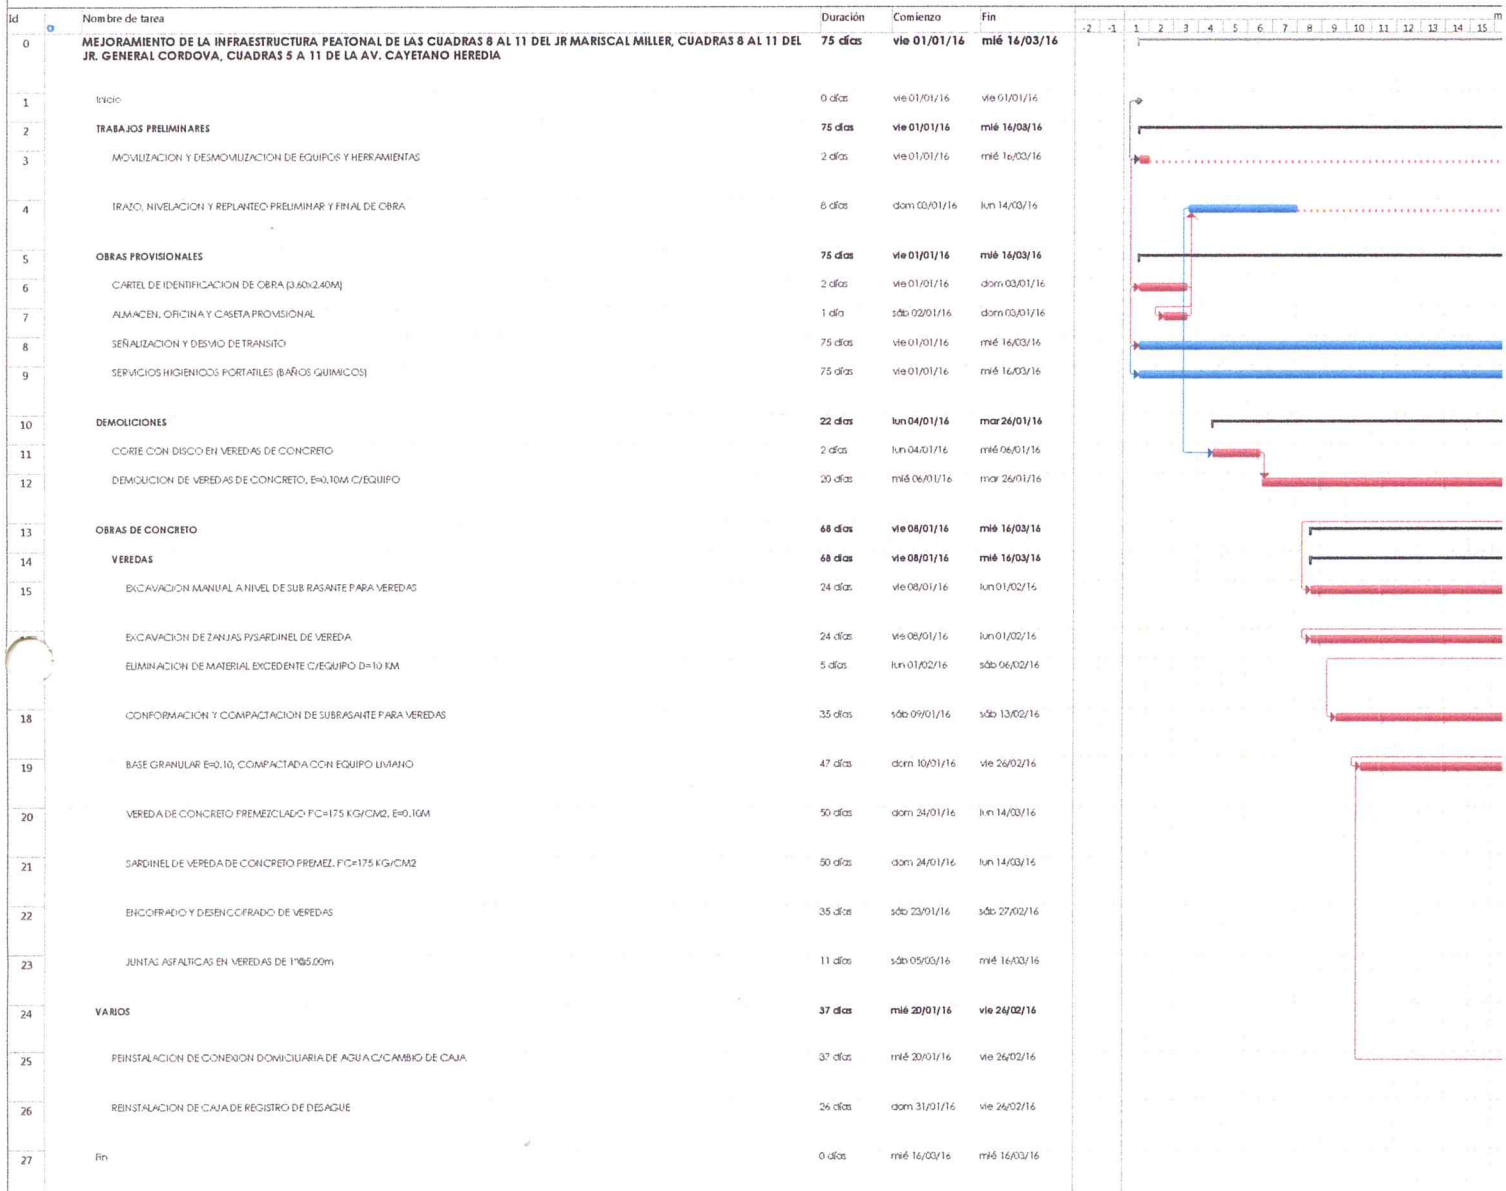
| Id | Nombre de tarea | Duración | Comienzo | Fin |
|---|---|---|---|---|
| 0 | MEJORAMIENTO DE LA INFRAESTRUCTURA PEATONAL DE LAS CUADRAS 8 AL 11 DEL JR MARISCAL MILLER, CUADRAS 8 AL 11 DEL JR. GENERAL CORDOVA, CUADRAS 5 A 11 DE LA AV. CAYETANO HEREDIA | 75 días | vie 01/01/16 | mié 16/03/16 |
| 1 | Inicio | 0 días | vie 01/01/16 | vie 01/01/16 |
| 2 | TRABAJOS PRELIMINARES | 75 días | vie 01/01/16 | mié 16/03/16 |
| 3 | MOVILIZACION Y DESMOVILIZACION DE EQUIPOS Y HERRAMIENTAS | 2 días | vie 01/01/16 | mié 16/03/16 |
| 4 | TRAZO, NIVELACION Y REPLANTEO PRELIMINAR Y FINAL DE OBRA | 8 días | dom 03/01/16 | lun 14/03/16 |
| 5 | OBRAS PROVISIONALES | 75 días | vie 01/01/16 | mié 16/03/16 |
| 6 | CARTEL DE IDENTIFICACION DE OBRA (3.60x2.40M) | 2 días | vie 01/01/16 | dom 03/01/16 |
| 7 | ALMACEN, OFICINA Y CASETA PROVISIONAL | 1 día | sáb 02/01/16 | dom 03/01/16 |
| 8 | SEÑALIZACION Y DESVIO DE TRANSITO | 75 días | vie 01/01/16 | mié 16/03/16 |
| 9 | SERVICIOS HIGIENICOS PORTATILES (BAÑOS QUIMICOS) | 75 días | vie 01/01/16 | mié 16/03/16 |
| 10 | DEMOLICIONES | 22 días | lun 04/01/16 | mar 26/01/16 |
| 11 | CORTE CON DISCO EN VEREDAS DE CONCRETO | 2 días | lun 04/01/16 | mié 06/01/16 |
| 12 | DEMOLICION DE VEREDAS DE CONCRETO, E=0.10M C/EQUIPO | 20 días | mié 06/01/16 | mar 26/01/16 |
| 13 | OBRAS DE CONCRETO | 68 días | vie 08/01/16 | mié 16/03/16 |
| 14 | VEREDAS | 68 días | vie 08/01/16 | mié 16/03/16 |
| 15 | EXCAVACION MANUAL A NIVEL DE SUB RASANTE PARA VEREDAS | 24 días | vie 08/01/16 | lun 01/02/16 |
|  | EXCAVACION DE ZANJAS P/SARDINEL DE VEREDA | 24 días | vie 08/01/16 | lun 01/02/16 |
|  | ELIMINACION DE MATERIAL EXCEDENTE C/EQUIPO D=10 KM | 5 días | lun 01/02/16 | sáb 06/02/16 |
| 18 | CONFORMACION Y COMPACTACION DE SUBRASANTE PARA VEREDAS | 35 días | sáb 09/01/16 | sáb 13/02/16 |
| 19 | BASE GRANULAR E=0.10, COMPACTADA CON EQUIPO LIVIANO | 47 días | dom 10/01/16 | vie 26/02/16 |
| 20 | VEREDA DE CONCRETO PREMEZCLADO FC=175 KG/CM2, E=0.10M | 50 días | dom 24/01/16 | lun 14/03/16 |
| 21 | SARDINEL DE VEREDA DE CONCRETO PREMEZ. FC=175 KG/CM2 | 50 días | dom 24/01/16 | lun 14/03/16 |
| 22 | ENCOFRADO Y DESENCOFRADO DE VEREDAS | 35 días | sáb 23/01/16 | sáb 27/02/16 |
| 23 | JUNTAS ASFALTICAS EN VEREDAS DE 1"@5.00m | 11 días | sáb 05/03/16 | mié 16/03/16 |
| 24 | VARIOS | 37 días | mié 20/01/16 | vie 26/02/16 |
| 25 | REINSTALACION DE CONEXION DOMICILIARIA DE AGUA C/CAMBIO DE CAJA | 37 días | mié 20/01/16 | vie 26/02/16 |
| 26 | REINSTALACION DE CAJA DE REGISTRO DE DESAGUE | 26 días | dom 31/01/16 | vie 26/02/16 |
| 27 | Fin | 0 días | mié 16/03/16 | mié 16/03/16 |

m
-2 -1 1 2 3 4 5 6 7 8 9 10 11 12 13 14 15